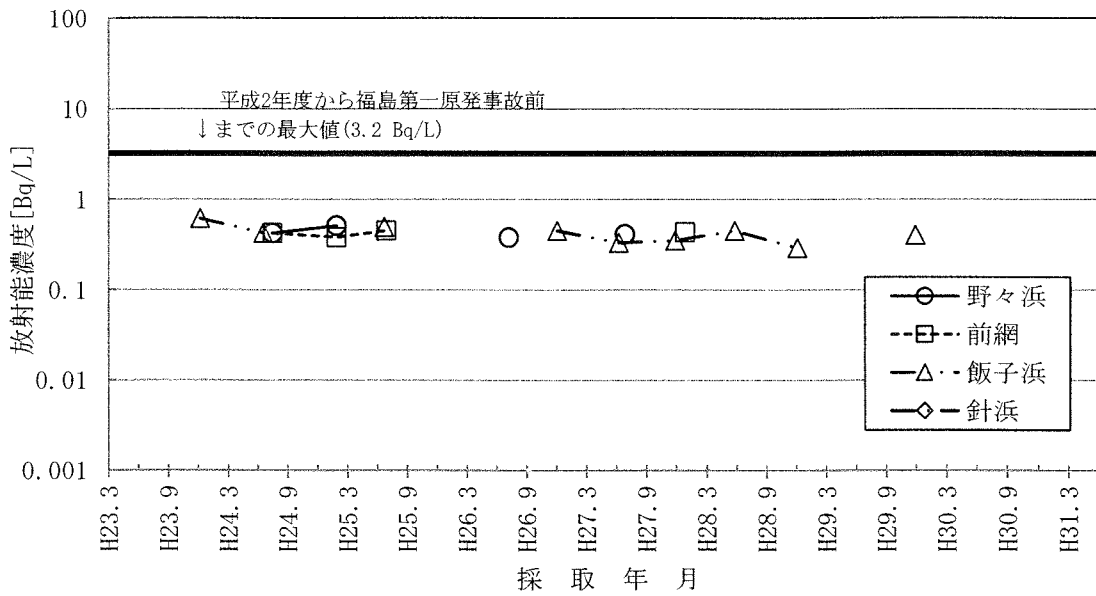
100
10
1
0.1
0.01
0.001

平成2年度から福島第一原発事故前
↓までの最大値(3.2 Bq/L)

放射能濃度[Bq/L]

野々浜
前網
飯子浜
針浜

H23.3
H23.9
H24.3
H24.9
H25.3
H25.9
H26.3
H26.9
H27.3
H27.9
H28.3
H28.9
H29.3
H29.9
H30.3
H30.9
H31.3

採取年月